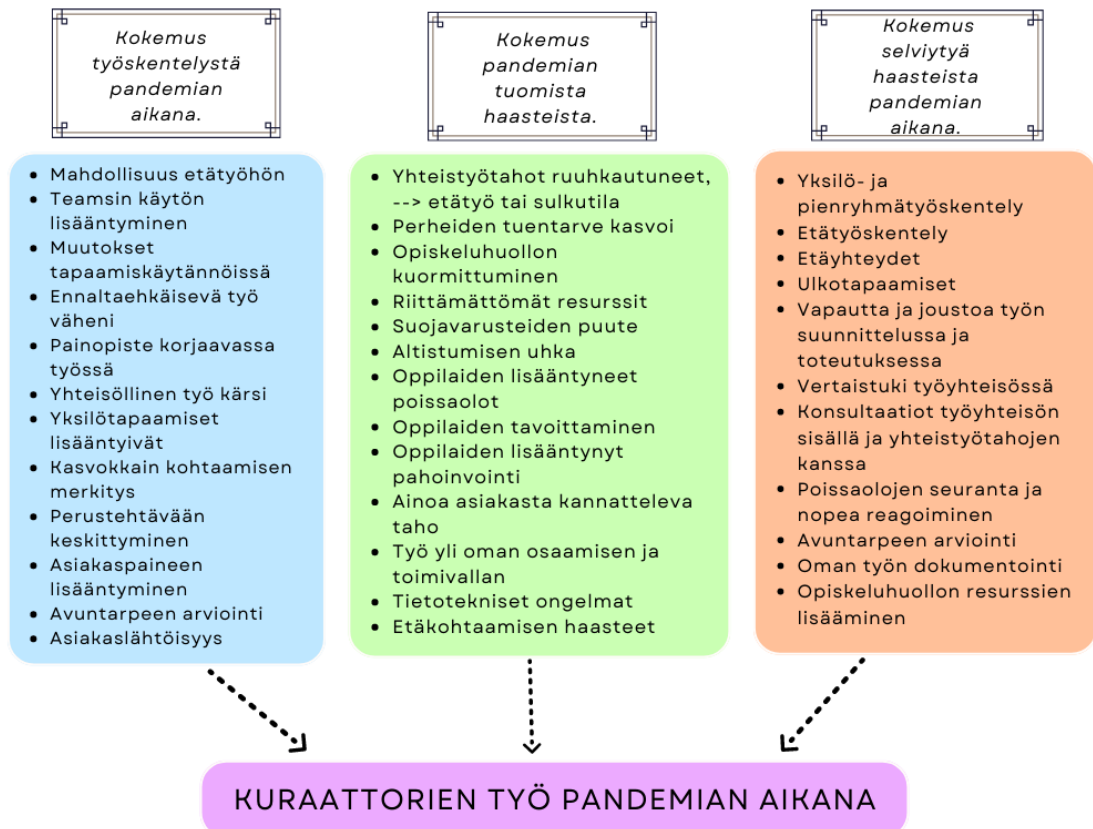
Kokemus työskentelystä pandemian aikana.

- Mahdollisuus etätyöhön
- Teamsin käytön lisääntyminen
- Muutokset tapaamiskäytännöissä
- Ennaltaehkäisevä työ väheni
- Painopiste korjaavassa työssä
- Yhteisöllinen työ kärsi
- Yksilötapaamiset lisääntyivät
- Kasvokkain kohtaamisen merkitys
- Perustehtävään keskittyminen
- Asiakaspaineen lisääntyminen
- Avuntarpeen arviointi
- Asiakaslähtöisyys

Kokemus pandemian tuomista haasteista.

- Yhteistyötahot ruuhkautuneet, --> etätyö tai sulkutila
- Perheiden tuentarve kasvoi
- Opiskeluhuollon kuormittuminen
- Riittämättömät resurssit
- Suojavarusteiden puute
- Altistumisen uhka
- Oppilaiden lisääntyneet poissaolot
- Oppilaiden tavoittaminen
- Oppilaiden lisääntynyt pahoinvointi
- Ainoa asiakasta kannatteleva taho
- Työ yli oman osaamisen ja toimivallan
- Tietotekniset ongelmat
- Etäkohtaamisen haasteet

Kokemus selviytyä haasteista pandemian aikana.

- Yksilö- ja pienryhmätyöskentely
- Etätyöskentely
- Etäyhteydet
- Ulkotapaamiset
- Vapautta ja joustoa työn suunnittelussa ja toteutuksessa
- Vertaistuki työyhteisössä
- Konsultaatiot työyhteisön sisällä ja yhteistyötahojen kanssa
- Poissaolojen seuranta ja nopea reagoiminen
- Avuntarpeen arviointi
- Oman työn dokumentointi
- Opiskeluhuollon resurssien lisääminen

KURAATTORIEN TYÖ PANDEMIAN AIKANA